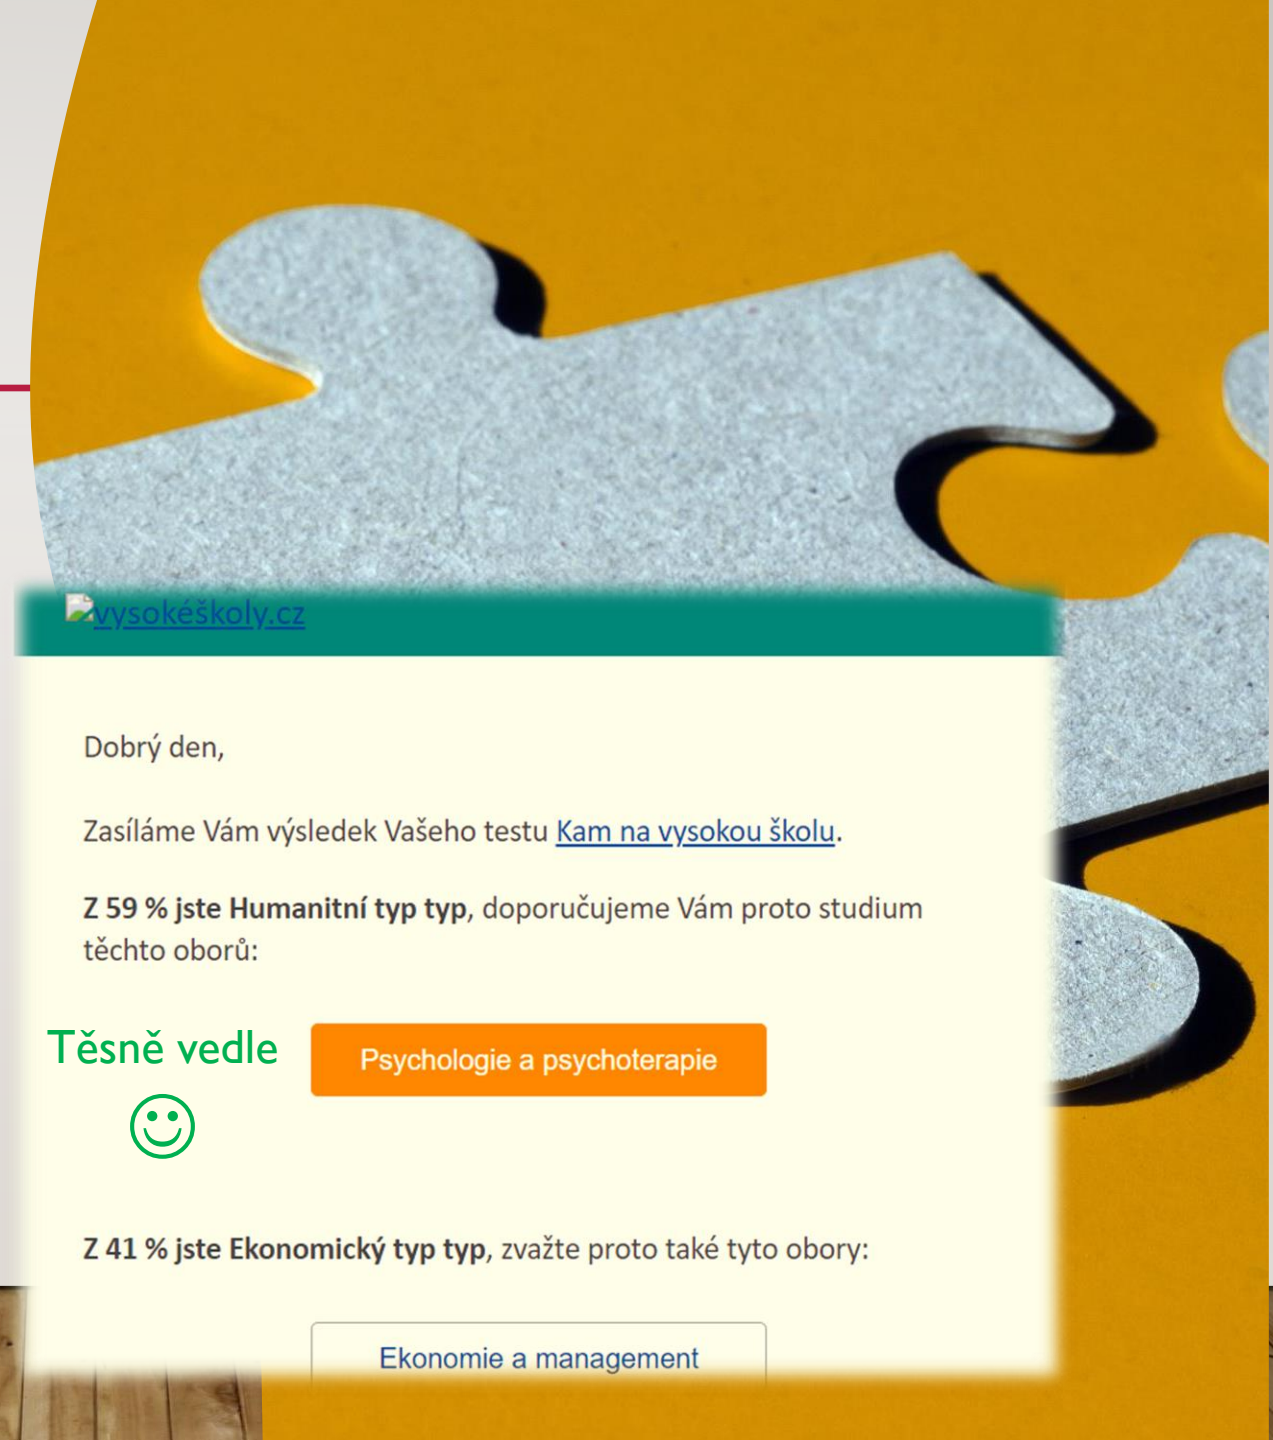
vysokéškoly.cz

Dobrý den,

Zasíláme Vám výsledek Vašeho testu Kam na vysokou školu.

Z 59 % jste Humanitní typ typ, doporučujeme Vám proto studium těchto oborů:

Těsně vedle ☺

Psychologie a psychoterapie

Z 41 % jste Ekonomický typ typ, zvažte proto také tyto obory:

Ekonomie a management